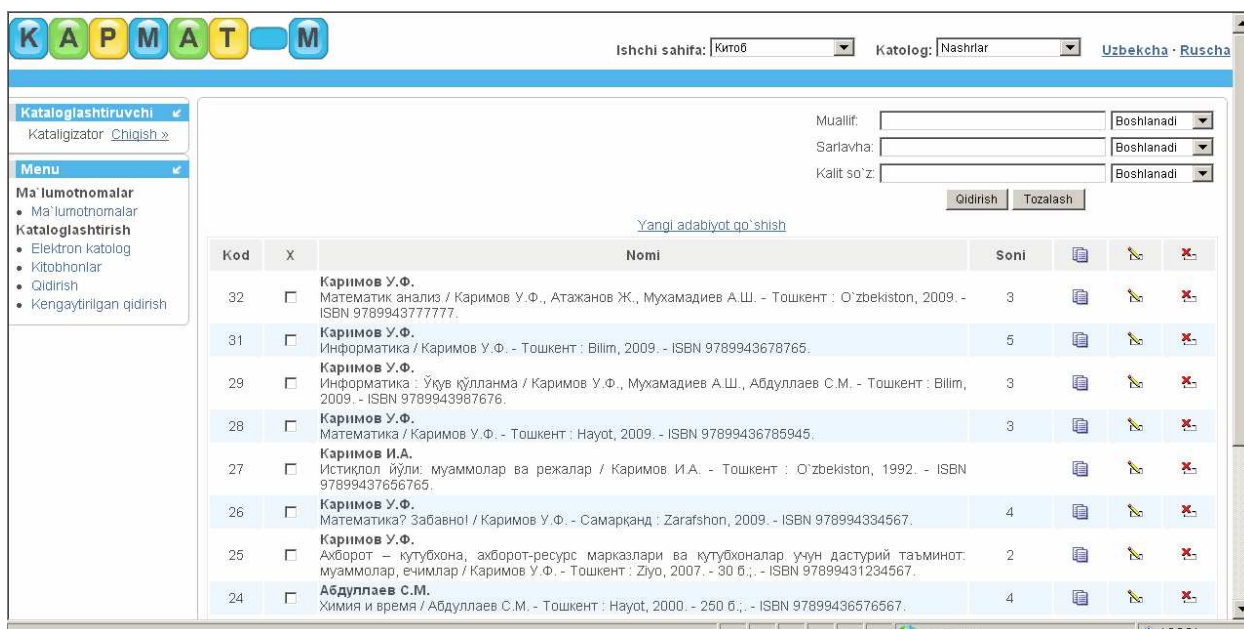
K A P M A T M

Ishchi sahifa: Китоб Katolog: Nashrlar Uzbekcha · Ruscha

Kataloglashtiruvchi
Kataligizator Chiqish »

Menu
Ma`lumotnomalar
• Ma`lumotnomalar
Kataloglashtirish
• Elektron katolog
• Kitobhonlar
• Qidirish
• Kengaytirilgan qidirish

Muallif: Boshlanadi
Sarlavha: Boshlanadi
Kalit so`z: Boshlanadi
Qidirish Tozalash

Yangi adabiyot qo`shish

| Kod | X | Nomi | Soni |
|---|---|---|---|
| 32 | | **Каримов У.Ф.** Математик анализ / Каримов У.Ф., Атажанов Ж., Мухамадиев А.Ш. - Тошкент : O`zbekiston, 2009. - ISBN 9789943777777. | 3 |
| 31 | | **Каримов У.Ф.** Информатика / Каримов У.Ф. - Тошкент : Bilim, 2009. - ISBN 9789943678765. | 5 |
| 29 | | **Каримов У.Ф.** Информатика : Ўкув қўлланма / Каримов У.Ф., Мухамадиев А.Ш., Абдуллаев С.М. - Тошкент : Bilim, 2009. - ISBN 9789943987676. | 3 |
| 28 | | **Каримов У.Ф.** Математика / Каримов У.Ф. - Тошкент : Hayot, 2009. - ISBN 97899436785945. | 3 |
| 27 | | **Каримов И.А.** Истиқлол йўли: муаммолар ва режалар / Каримов И.А. - Тошкент : O`zbekiston, 1992. - ISBN 97899437656765. | |
| 26 | | **Каримов У.Ф.** Математика? Забавно! / Каримов У.Ф. - Самарқанд : Zarafshon, 2009. - ISBN 978994334567. | 4 |
| 25 | | **Каримов У.Ф.** Ахборот – кутубхона, ахборот-ресурс марказлари ва кутубхоналар учун дастурий таъминот: муаммолар, ечимлар / Каримов У.Ф. - Тошкент : Ziyo, 2007. - 30 б.;. - ISBN 97899431234567. | 2 |
| 24 | | **Абдуллаев С.М.** Химия и время / Абдуллаев С.М. - Тошкент : Hayot, 2000. - 250 б.;. - ISBN 97899436576567. | 4 |